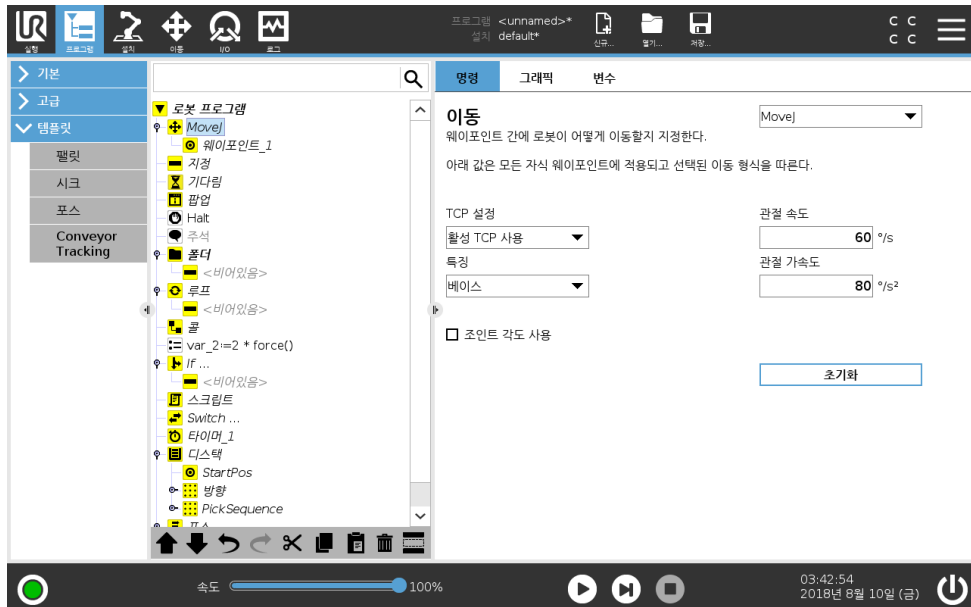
실행 프로그램 설치 이동 I/O 로그

프로그램 <unnamed>*
설치 default*

신규... 열기... 저장...

C C
C C

기본
고급
템플릿
팰릿
시크
포스
Conveyor Tracking

로봇 프로그램
MoveJ
웨이포인트_1
지정
기다림
팝업
Halt
주석
폴더
<비어있음>
루프
<비어있음>
골
var_2:=2 * force()
If ...
<비어있음>
스크립트
Switch ...
타이머_1
디스택
StartPos
방향
PickSequence
포스

명령 그래픽 변수

이동
웨이포인트 간에 로봇이 어떻게 이동할지 지정한다.
MoveJ

아래 값은 모든 자식 웨이포인트에 적용되고 선택된 이동 형식을 따른다.

TCP 설정
활성 TCP 사용
특징
베이스

관절 속도
60 °/s
관절 가속도
80 °/s²

조인트 각도 사용

초기화

속도 100%

03:42:54
2018년 8월 10일 (금)